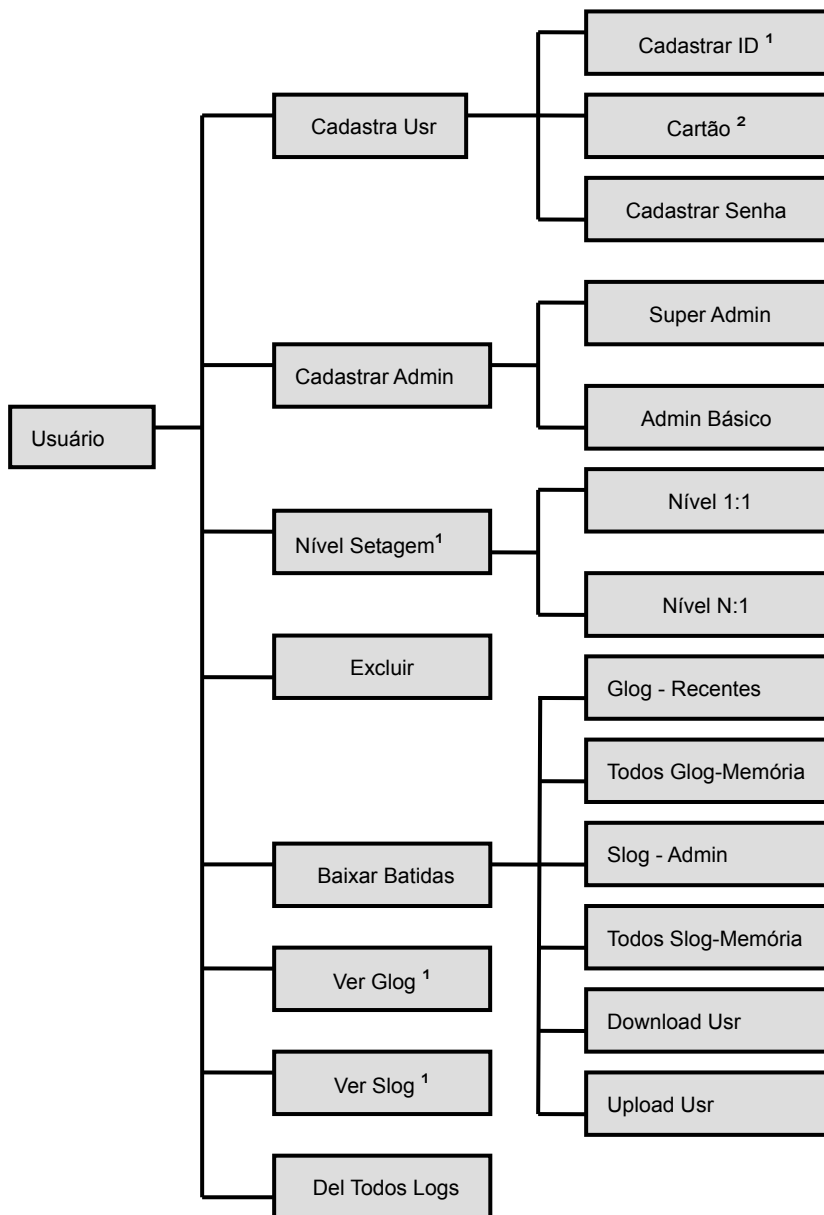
Usuário

Cadastra Usr

Cadastrar ID $^1$

Cartão $^2$

Cadastrar Senha

Cadastrar Admin

Super Admin

Admin Básico

Nível Setagem$^1$

Nível 1:1

Nível N:1

Excluir

Baixar Batidas

Glog - Recentes

Todos Glog-Memória

Slog - Admin

Todos Slog-Memória

Download Usr

Upload Usr

Ver Glog $^1$

Ver Slog $^1$

Del Todos Logs